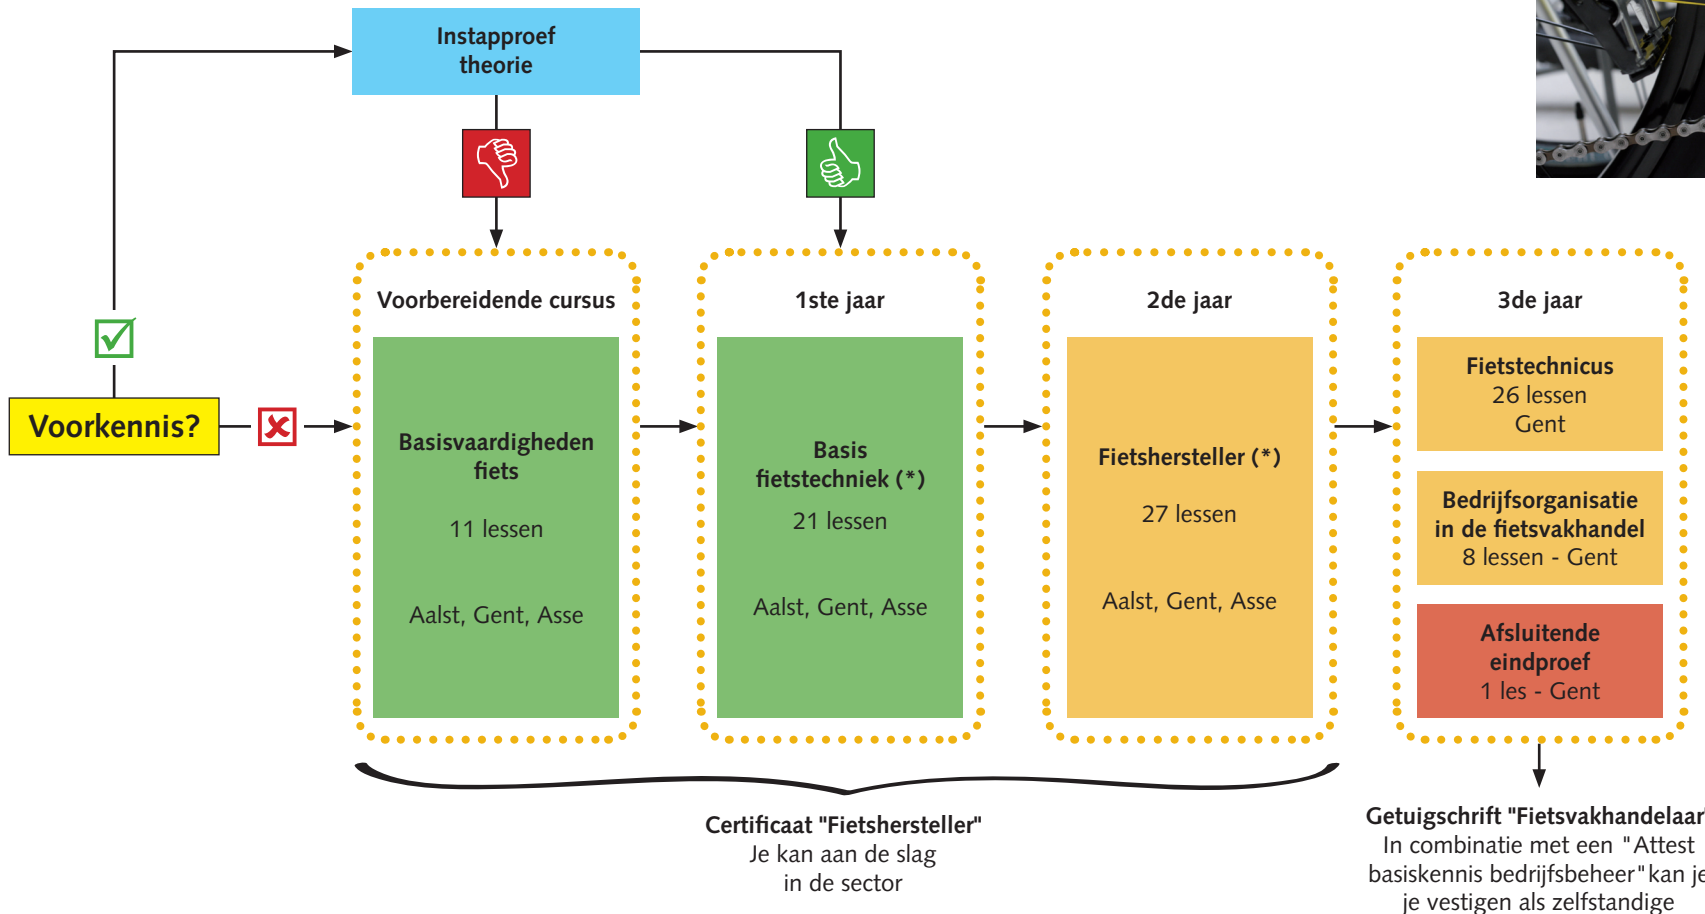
Instapproef theorie

Voorkennis?

Voorbereidende cursus

Basisvaardigheden fiets

11 lessen

Aalst, Gent, Asse

1ste jaar

Basis fietstechniek (*)

21 lessen

Aalst, Gent, Asse

2de jaar

Fietshersteller (*)

27 lessen

Aalst, Gent, Asse

3de jaar

Fietstechnicus
26 lessen
Gent

Bedrijfsorganisatie in de fietsvakhandel
8 lessen - Gent

Afsluitende eindproef
1 les - Gent

Certificaat "Fietshersteller"
Je kan aan de slag in de sector

Getuigschrift "Fietsvakhandelaar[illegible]
In combinatie met een "Attest basiskennis bedrijfsbeheer" kan je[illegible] je vestigen als zelfstandige